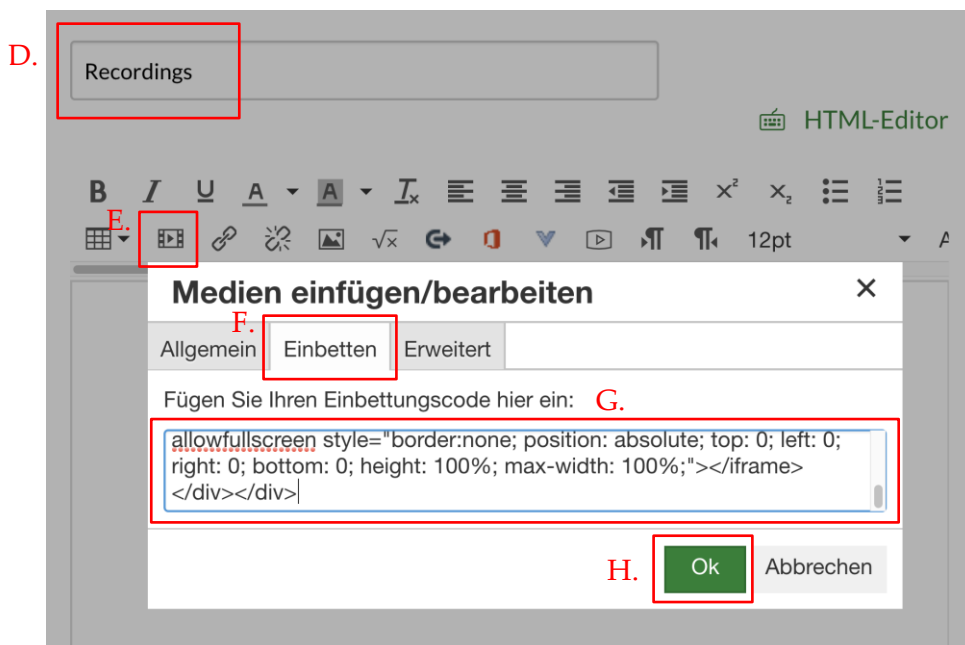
D.

Recordings

HTML-Editor

B I U A A $T_x$ $x^2$ $x_2$

E.

12pt

Medien einfügen/bearbeiten

×

F.

Allgemein Einbetten Erweitert

Fügen Sie Ihren Einbettungscode hier ein:

G.

allowfullscreen style="border:none; position: absolute; top: 0; left: 0; right: 0; bottom: 0; height: 100%; max-width: 100%;"></iframe> </div></div>

H.

Ok

Abbrechen